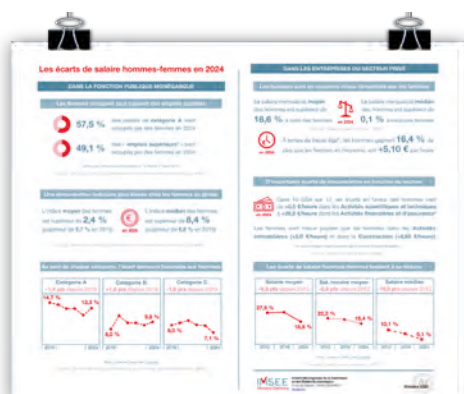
Les écarts de salaire hommes-femmes en 2024

DANS LA FONCTION PUBLIQUE MONÉGASQUE

57,5 %

49,1 %

L'indice moyen des femmes est supérieur de 2,4 %

L'indice médian des femmes est supérieur de 8,4 %

Catégorie A

Catégorie B

Catégorie C

14,7 %

12,3 %

9,8 %

7,1 %

DANS LES ENTREPRISES DU SECTEUR PRIVÉ

16,6 %

0,1 %

16,4 %

5,10 €

Salaire moyen

Sal. horaire moyen

Salaire médian

27,5 %

16,6 %

20,3 %

16,4 %

10,1 %

0,1 %

IMSEE

Octobre 2025